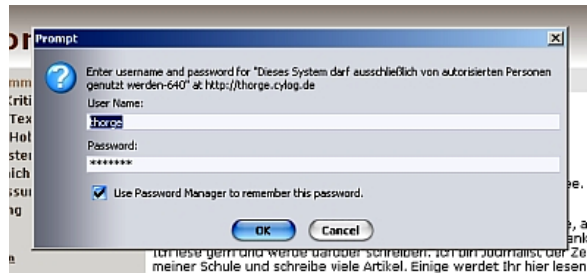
Prompt

Enter username and password for "Dieses System darf ausschließlich von autorisierten Personen genutzt werden-640" at http://thorge.cylog.de

User Name:
thorge

Password:
*******

Use Password Manager to remember this password.

OK
Cancel

Ich lese gern und werde darüber schreiben. Ich bin Journalist der Ze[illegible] meiner Schule und schreibe viele Artikel. Einige werdet Ihr hier lesen